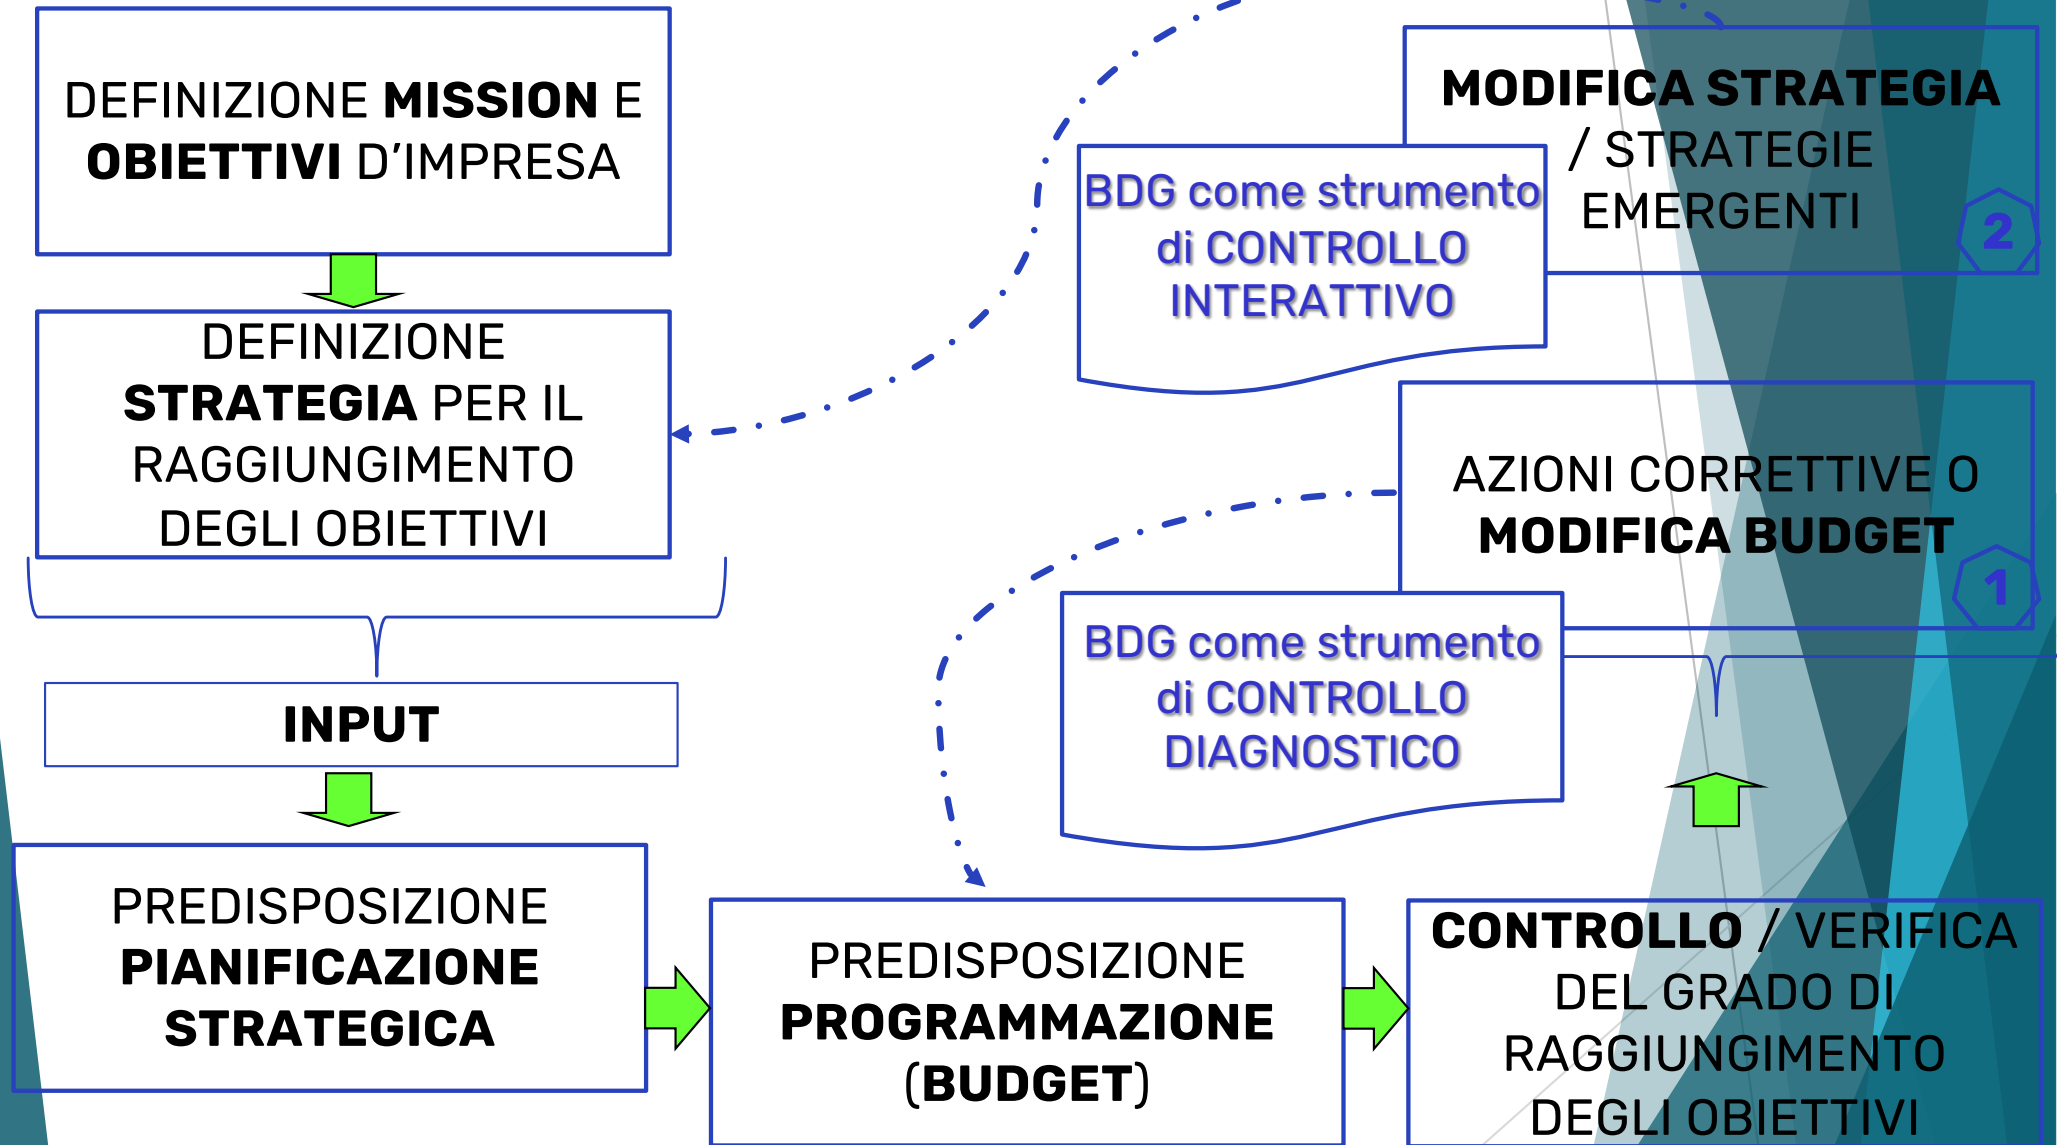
DEFINIZIONE **MISSION** E **OBIETTIVI** D'IMPRESA

DEFINIZIONE **STRATEGIA** PER IL RAGGIUNGIMENTO DEGLI OBIETTIVI

**INPUT**

PREDISPOSIZIONE **PIANIFICAZIONE STRATEGICA**

PREDISPOSIZIONE **PROGRAMMAZIONE** (**BUDGET**)

**CONTROLLO** / VERIFICA DEL GRADO DI RAGGIUNGIMENTO DEGLI OBIETTIVI

**MODIFICA STRATEGIA** / STRATEGIE EMERGENTI

2

BDG come strumento di CONTROLLO INTERATTIVO

AZIONI CORRETTIVE O **MODIFICA BUDGET**

1

BDG come strumento di CONTROLLO DIAGNOSTICO